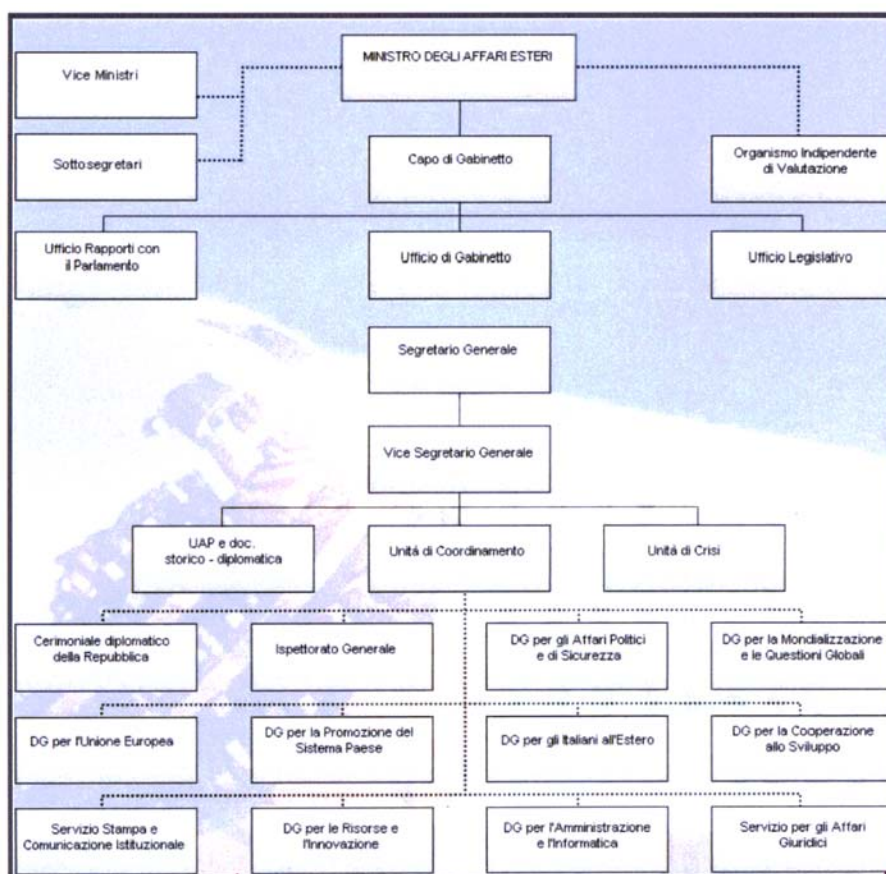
MINISTRO DEGLI AFFARI ESTERI

Vice Ministri

Sottosegretari

Capo di Gabinetto

Organismo Indipendente di Valutazione

Ufficio Rapporti con il Parlamento

Ufficio di Gabinetto

Ufficio Legislativo

Segretario Generale

Vice Segretario Generale

UAP e doc. storico - diplomatica

Unità di Coordinamento

Unità di Crisi

Cerimoniale diplomatico della Repubblica

Ispettorato Generale

DG per gli Affari Politici e di Sicurezza

DG per la Mondializzazione e le Questioni Globali

DG per l'Unione Europea

DG per la Promozione del Sistema Paese

DG per gli Italiani all'Estero

DG per la Cooperazione allo Sviluppo

Servizio Stampa e Comunicazione Istituzionale

DG per le Risorse e l'Innovazione

DG per l'Amministrazione e l'Informatica

Servizio per gli Affari Giuridici